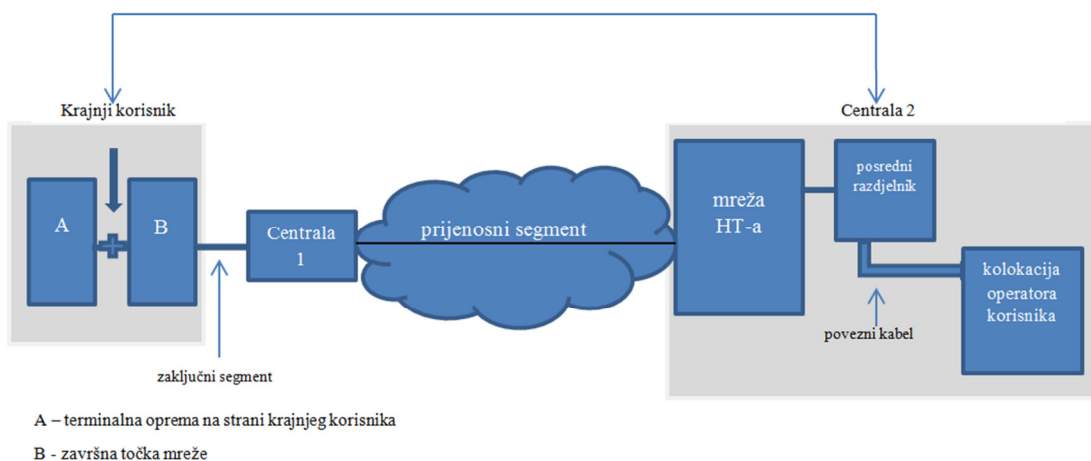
Krajnji korisnik

Centrala 2

A

B

Centrala 1

prijenosni segment

mreža HT-a

posredni razdjelnik

kolokacija operatora korisnika

povezni kabel

zaključni segment

A – terminalna oprema na strani krajnjeg korisnika

B - završna točka mreže